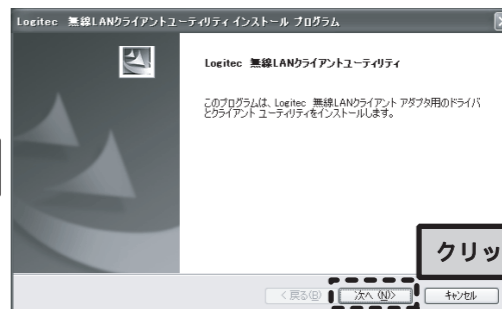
Logitec 無線LANクライアントユーティリティ インストール プログラム

Logitec 無線LANクライアントユーティリティ

このプログラムは、Logitec 無線LANクライアント アダプタ用のドライバとクライアント ユーティリティをインストールします。

クリッ

< 戻る(B)
次へ(N)>
キャンセル